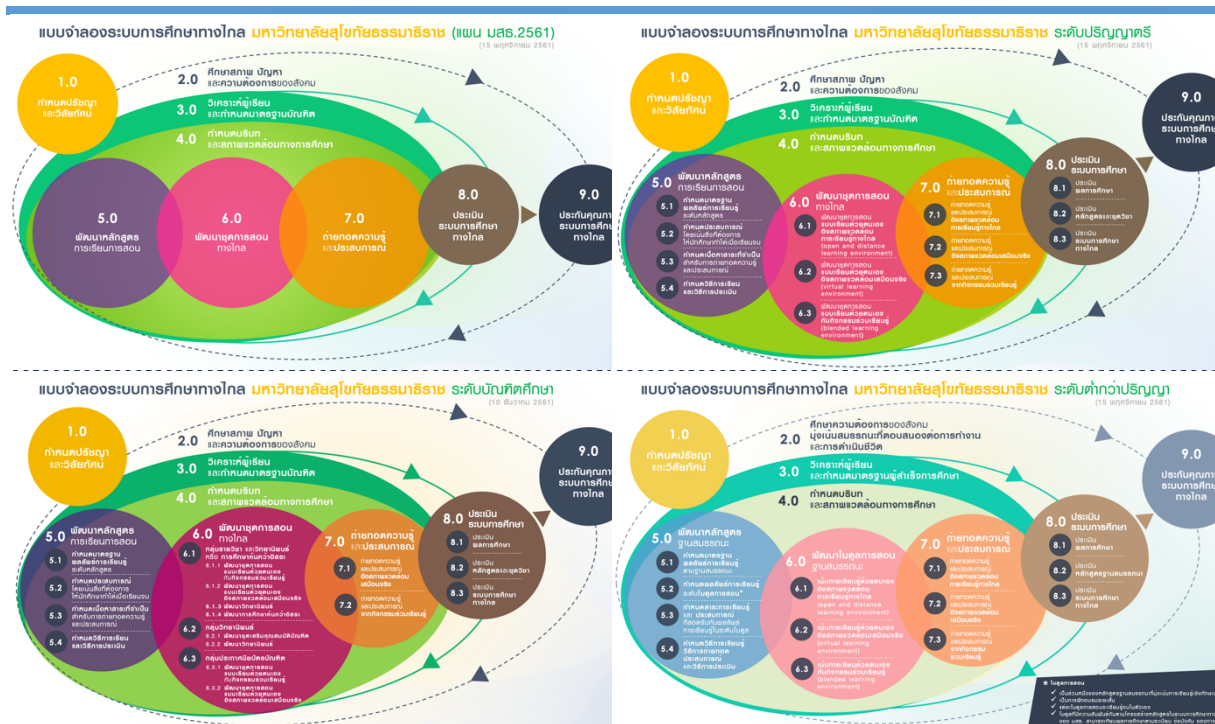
แบบจำลองระบบการศึกษาทางไกล มหาวิทยาลัยสุโขทัยธรรมาธิราช (แผน มสธ.2561)
(15 พฤศจิกายน 2561)

1.0 กำหนดปรัชญาและวิสัยทัศน์

2.0 ศึกษาสภาพ ปัญหา และความต้องการของสังคม

3.0 วิเคราะห์ผู้เรียน และกำหนดมาตรฐานบัณฑิต

4.0 กำหนดบริบท และสภาพแวดล้อมทางการศึกษา

5.0 พัฒนาหลักสูตร การเรียนการสอน

6.0 พัฒนาบุคลากรสอนทางไกล

7.0 ถ่ายทอดความรู้และประสบการณ์

8.0 ประเมินระบบการศึกษาทางไกล

9.0 ประกันคุณภาพระบบการศึกษาทางไกล

แบบจำลองระบบการศึกษาทางไกล มหาวิทยาลัยสุโขทัยธรรมาธิราช ระดับปริญญาตรี
(15 พฤศจิกายน 2561)

1.0 กำหนดปรัชญาและวิสัยทัศน์

2.0 ศึกษาสภาพ ปัญหา และความต้องการของสังคม

3.0 วิเคราะห์ผู้เรียน และกำหนดมาตรฐานบัณฑิต

4.0 กำหนดบริบท และสภาพแวดล้อมทางการศึกษา

5.0 พัฒนาหลักสูตร การเรียนการสอน

5.1 กำหนดมาตรฐานผลลัพธ์การเรียนรู้ระดับหลักสูตร

5.2 กำหนดประสบการณ์ โดยเน้นสิ่งที่ต้องการให้นักศึกษาทำได้เมื่อเรียนจบ

5.3 กำหนดเนื้อหาสาระที่จำเป็นสำหรับการถ่ายทอดความรู้และประสบการณ์

5.4 กำหนดวิธีการเรียนและวิธีการประเมิน

6.0 พัฒนาบุคลากรสอนทางไกล

6.1 พัฒนาบุคลากรสอนระบบเรียนควบคุมเองอิสระตามระบบการเรียนรู้ทางไกล (open and distance learning environment)

6.2 พัฒนาบุคลากรสอนระบบเรียนควบคุมเองอิสระตามระบบเสมือนจริง (virtual learning environment)

6.3 พัฒนาบุคลากรสอนระบบเรียนควบคุมเองกับกิจกรรมร่วมเรียนรู้ (blended learning environment)

7.0 ถ่ายทอดความรู้และประสบการณ์

7.1 ถ่ายทอดความรู้และประสบการณ์อิสระตามระบบการเรียนรู้ทางไกล

7.2 ถ่ายทอดความรู้และประสบการณ์อิสระตามสภาพแวดล้อมเสมือนจริง

7.3 ถ่ายทอดความรู้และประสบการณ์จากกิจกรรมร่วมเรียนรู้

8.0 ประเมินระบบการศึกษา

8.1 ประเมินผลการศึกษา

8.2 ประเมินหลักสูตรและชุดวิชา

8.3 ประเมินระบบการศึกษาทางไกล

9.0 ประกันคุณภาพระบบการศึกษาทางไกล

แบบจำลองระบบการศึกษาทางไกล มหาวิทยาลัยสุโขทัยธรรมาธิราช ระดับบัณฑิตศึกษา
(10 ธันวาคม 2561)

1.0 กำหนดปรัชญาและวิสัยทัศน์

2.0 ศึกษาสภาพ ปัญหา และความต้องการของสังคม

3.0 วิเคราะห์ผู้เรียน และกำหนดมาตรฐานบัณฑิต

4.0 กำหนดบริบท และสภาพแวดล้อมทางการศึกษา

5.0 พัฒนาหลักสูตร การเรียนการสอน

5.1 กำหนดมาตรฐานผลลัพธ์การเรียนรู้ระดับหลักสูตร

5.2 กำหนดประสบการณ์ โดยเน้นสิ่งที่ต้องการให้นักศึกษาทำได้เมื่อเรียนจบ

5.3 กำหนดเนื้อหาสาระที่จำเป็นสำหรับการถ่ายทอดความรู้และประสบการณ์

5.4 กำหนดวิธีการเรียนและวิธีการประเมิน

6.0 พัฒนาบุคลากรสอนทางไกล

6.1 กลุ่มสารนิพนธ์ และวิทยานิพนธ์ หรือ การศึกษาค้นคว้าอิสระ

6.1.1 พัฒนาบุคลากรสอนระบบเรียนควบคุมเองกับกิจกรรมร่วมเรียนรู้

6.1.2 พัฒนาบุคลากรสอนระบบเรียนควบคุมเองอิสระตามระบบเสมือนจริง

6.1.3 พัฒนาวิทยานิพนธ์

6.1.4 พัฒนาการศึกษาค้นคว้าอิสระ

6.2 กลุ่มวิทยานิพนธ์

6.2.1 พัฒนาบุคลากรสัมมนาเสริมประสบการณ์

6.2.2 พัฒนาวิทยานิพนธ์

6.3 กลุ่มประกาศนียบัตรบัณฑิต

6.3.1 พัฒนาบุคลากรสอนระบบเรียนควบคุมเองกับกิจกรรมร่วมเรียนรู้

6.3.2 พัฒนาบุคลากรสอนระบบเรียนควบคุมเองอิสระตามระบบเสมือนจริง

7.0 ถ่ายทอดความรู้และประสบการณ์

7.1 ถ่ายทอดความรู้และประสบการณ์อิสระตามสภาพแวดล้อมเสมือนจริง

7.2 ถ่ายทอดความรู้และประสบการณ์จากกิจกรรมร่วมเรียนรู้

8.0 ประเมินระบบการศึกษา

8.1 ประเมินผลการศึกษา

8.2 ประเมินหลักสูตรและชุดวิชา

8.3 ประเมินระบบการศึกษาทางไกล

9.0 ประกันคุณภาพระบบการศึกษาทางไกล

แบบจำลองระบบการศึกษาทางไกล มหาวิทยาลัยสุโขทัยธรรมาธิราช ระดับต่ำกว่าปริญญา
(15 พฤศจิกายน 2561)

1.0 กำหนดปรัชญาและวิสัยทัศน์

2.0 ศึกษาความต้องการของสังคม มุ่งเน้นสมรรถนะที่ตอบสนองต่อการทำงานและการดำเนินชีวิต

3.0 วิเคราะห์ผู้เรียน และกำหนดมาตรฐานผู้สำเร็จการศึกษา

4.0 กำหนดบริบท และสภาพแวดล้อมทางการศึกษา

5.0 พัฒนาหลักสูตรฐานสมรรถนะ

5.1 กำหนดมาตรฐานผลลัพธ์การเรียนรู้ตามฐานสมรรถนะ

5.2 กำหนดผลลัพธ์การเรียนรู้ระดับโมดูลการสอน*

5.3 กำหนดสาระการเรียนรู้และประสบการณ์ที่สอดคล้องกับผลลัพธ์การเรียนรู้ระดับโมดูล

5.4 กำหนดวิธีการเรียนรู้ วิธีการถ่ายทอดประสบการณ์ และวิธีการประเมิน

6.0 พัฒนาโมดูลการสอนฐานสมรรถนะ

6.1 เน้นการเรียนรู้ด้วยตนเองอิสระตามระบบการเรียนรู้ทางไกล (open and distance learning environment)

6.2 เน้นการเรียนรู้ด้วยตนเองอิสระตามสภาพแวดล้อมเสมือนจริง (virtual learning environment)

6.3 เน้นการเรียนรู้ด้วยตนเองกับกิจกรรมร่วมเรียนรู้ (blended learning environment)

7.0 ถ่ายทอดความรู้และประสบการณ์

7.1 ถ่ายทอดความรู้และประสบการณ์อิสระตามระบบการเรียนรู้ทางไกล

7.2 ถ่ายทอดความรู้และประสบการณ์อิสระตามสภาพแวดล้อมเสมือนจริง

7.3 ถ่ายทอดความรู้และประสบการณ์จากกิจกรรมร่วมเรียนรู้

8.0 ประเมินระบบการศึกษา

8.1 ประเมินผลการศึกษา

8.2 ประเมินหลักสูตรฐานสมรรถนะ

8.3 ประเมินระบบการศึกษาทางไกล

9.0 ประกันคุณภาพระบบการศึกษาทางไกล

* โมดูลการสอน
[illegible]